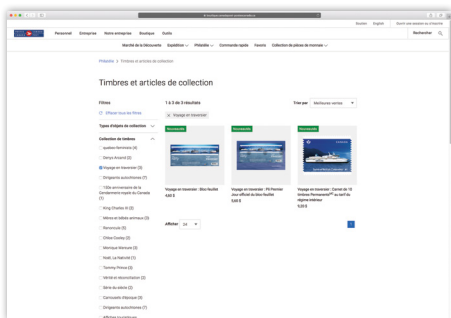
Boutique English Ouvrir une session ou s'inscrire

Personnel Entreprise Notre entreprise Boutique Outils Rechercher

Marché de la découverte Expédition Philatélie Commande rapide Favoris Collection de pièces de monnaie

Philatélie > Timbres et articles de collection

Timbres et articles de collection

Filtres

Effacer tous les filtres

Types d'objets de collection

Collection de timbres

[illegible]

Denys Arcand (2)

Voyage en traversier (3)

Oriigamis autoritaires (1)

150e anniversaire de la Gendarmerie royale du Canada (1)

Irving Charles (4)

Mères et bébés animaux (3)

Renoncule (5)

Chloe Cooley (2)

Monique Mercure (3)

Noël, La Nativité (1)

Tommy Prince (4)

Vérité et réconciliation (2)

Série du bleuet (2)

Carrousels Olfactif (3)

Origamis autoritaires (1)

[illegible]

1 à 3 de 3 résultats

Voyage en traversier

Trier par Meilleures ventes

Nouveauté

Voyage en traversier : Bloc-feuillet
4,60 $

Nouveauté

Voyage en traversier : Pli Premier Jour officiel du bloc-feuillet
5,60 $

Nouveauté

Voyage en traversier : Carnet de 10 timbres Permanents au tarif du régime intérieur
9,20 $

Afficher 24

1